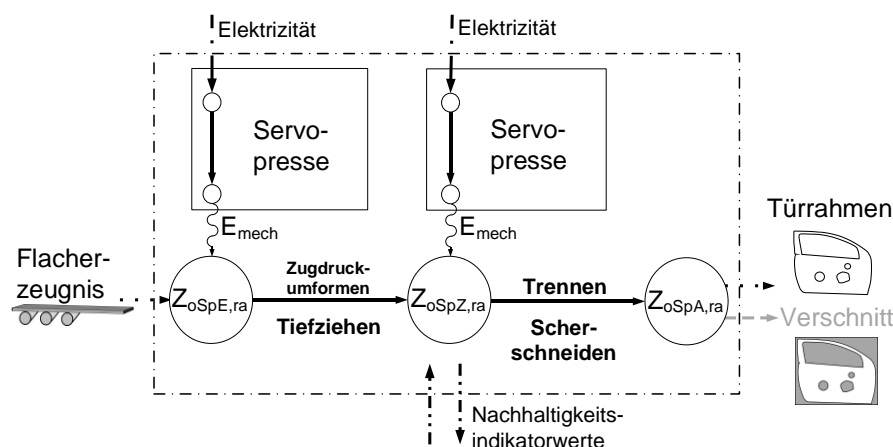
Elektrizität

Elektrizität

Servopresse

Servopresse

$E_{mech}$

$E_{mech}$

Türrahmen

Flacherzeugnis

$Z_{oSpE,ra}$

Zugdruckumformen

Tiefziehen

$Z_{oSpZ,ra}$

Trennen

Scherschneiden

$Z_{oSpA,ra}$

Verschnitt

Nachhaltigkeitsindikatorwerte